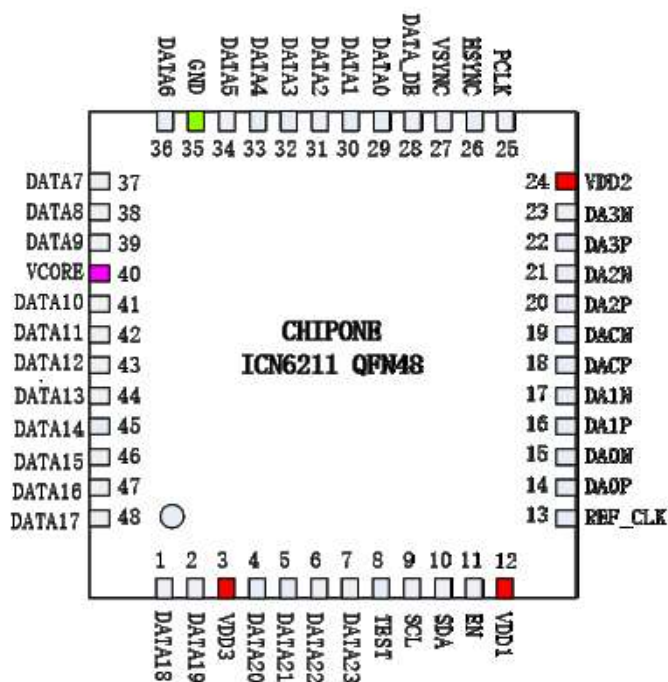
DATA6 GND DATA5 DATA4 DATA3 DATA2 DATA1 DATA0 DATA_DE VSYNC HSYNC PCLK

36 35 34 33 32 31 30 29 28 27 26 25

DATA7 37
DATA8 38
DATA9 39
VCORE 40
DATA10 41
DATA11 42
DATA12 43
DATA13 44
DATA14 45
DATA15 46
DATA16 47
DATA17 48

24 VDD2
23 DA3N
22 DA3P
21 DA2N
20 DA2P
19 DACN
18 DACP
17 DA1N
16 DA1P
15 DA0N
14 DA0P
13 REF_CLK

CHIPONE
ICN6211 QFN48

1 2 3 4 5 6 7 8 9 10 11 12

DATA18 DATA19 VDD3 DATA20 DATA21 DATA22 DATA23 TEST SCL SDA EN VDD1